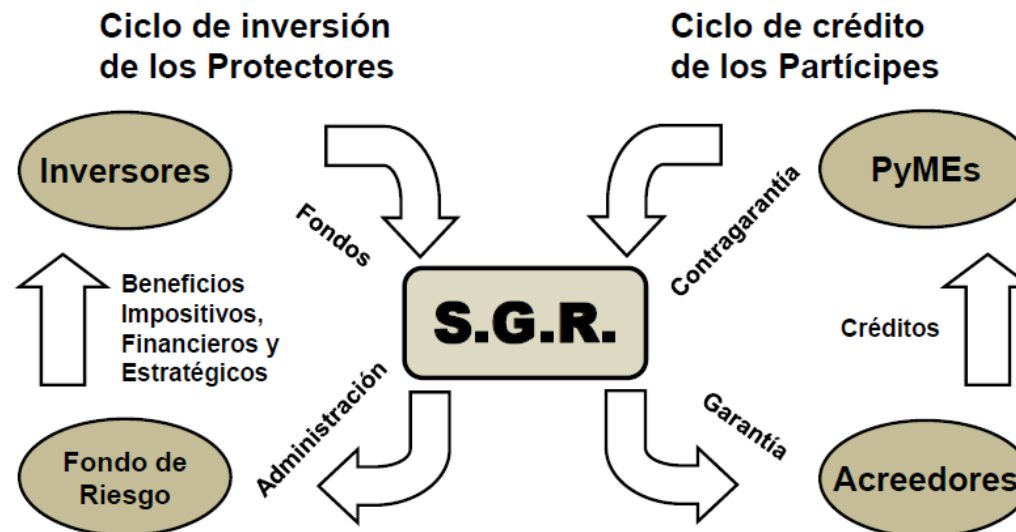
Ciclo de inversión de los Protectores

Ciclo de crédito de los Partícipes

Inversores

Fondos

Contragarantía

PyMEs

Beneficios Impositivos, Financieros y Estratégicos

S.G.R.

Créditos

Administración

Garantía

Fondo de Riesgo

Acreedores